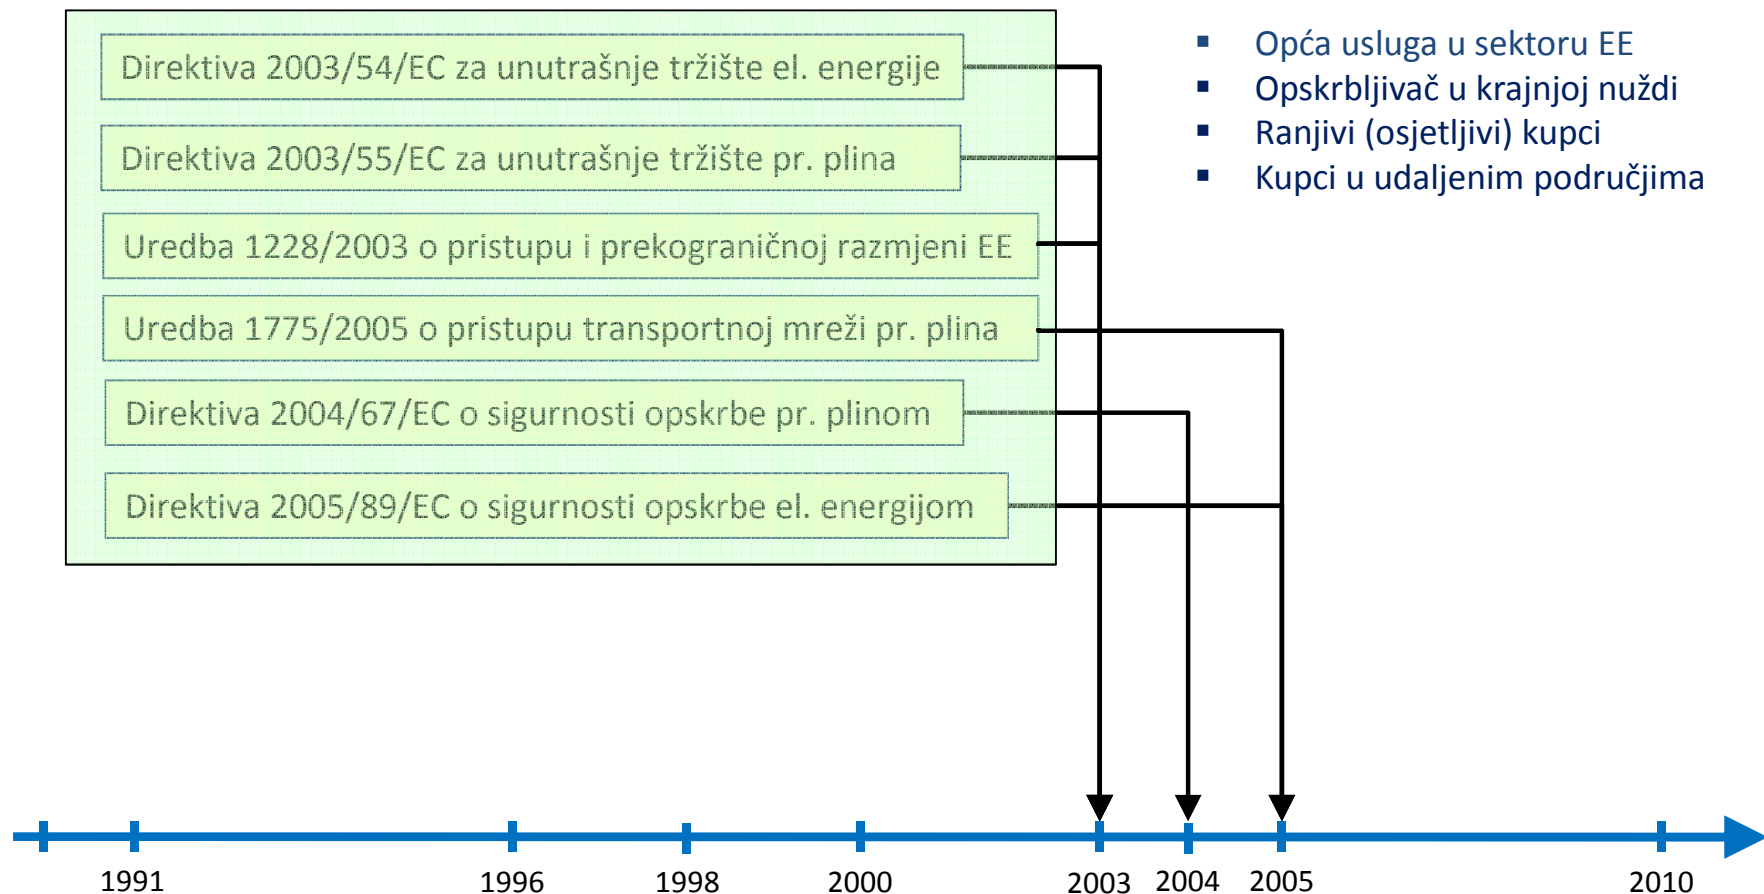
Direktiva 2003/54/EC za unutrašnje tržište el. energije

Direktiva 2003/55/EC za unutrašnje tržište pr. plina

Uredba 1228/2003 o pristupu i prekograničnoj razmjeni EE

Uredba 1775/2005 o pristupu transportnoj mreži pr. plina

Direktiva 2004/67/EC o sigurnosti opskrbe pr. plinom

Direktiva 2005/89/EC o sigurnosti opskrbe el. energijom

- Opća usluga u sektoru EE
- Opskrbljivač u krajnjoj nuždi
- Ranjivi (osjetljivi) kupci
- Kupci u udaljenim područjima

1991 1996 1998 2000 2003 2004 2005 2010